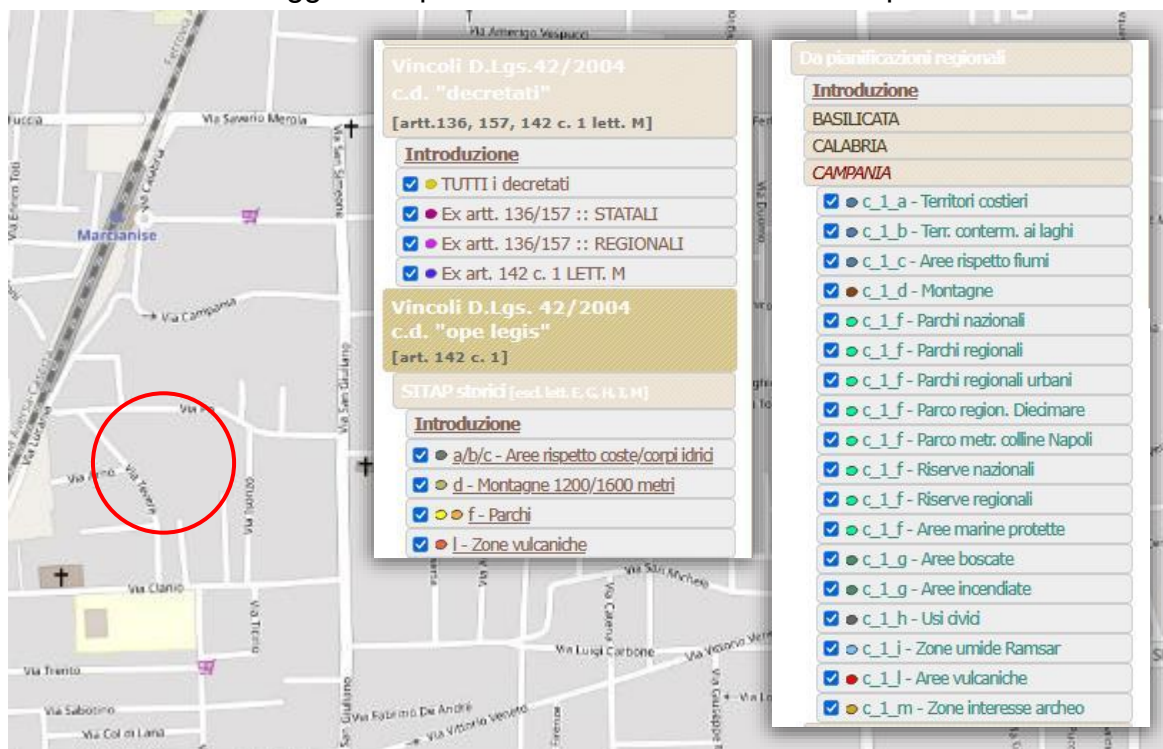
Vincoli D.Lgs.42/2004
c.d. "decretati"
[artt.136, 157, 142 c. 1 lett. M]

Introduzione
TUTTI i decretati
Ex artt. 136/157 :: STATALI
Ex artt. 136/157 :: REGIONALI
Ex art. 142 c. 1 LETT. M

Vincoli D.Lgs. 42/2004
c.d. "ope legis"
[art. 142 c. 1]

SITAP storici [escl. lett. E, G, H, I, M]
Introduzione
a/b/c - Aree rispetto coste/corpi idrici
d - Montagne 1200/1600 metri
f - Parchi
l - Zone vulcaniche

Da pianificazioni regionali
Introduzione
BASILICATA
CALABRIA
CAMPANIA
c_1_a - Territori costieri
c_1_b - Terr. conterm. ai laghi
c_1_c - Aree rispetto fiumi
c_1_d - Montagne
c_1_f - Parchi nazionali
c_1_f - Parchi regionali
c_1_f - Parchi regionali urbani
c_1_f - Parco region. Diecimare
c_1_f - Parco metr. colline Napoli
c_1_f - Riserve nazionali
c_1_f - Riserve regionali
c_1_f - Aree marine protette
c_1_g - Aree boscate
c_1_g - Aree incendiate
c_1_h - Usi civici
c_1_i - Zone umide Ramsar
c_1_l - Aree vulcaniche
c_1_m - Zone interesse archeo

Via Amerigo Vespucci
Ferrovia
Via Saverio Merola
Fuccia
Via San Simeone
Via Enrico Toti
Via Caduti
Marcianise
Via Campania
Via San Giuliano
Via Lucania
Via Aldo
Via Verona
Via Tevere
Via Arno
Via Clanio
Via Tirino
Via Trento
Via Sabotino
Via Col di Lana
Via Fabrizio De André
Via Vittorio Veneto
Via Luigi Carbone
Via San Michele
Via Caserta
Via Duomo